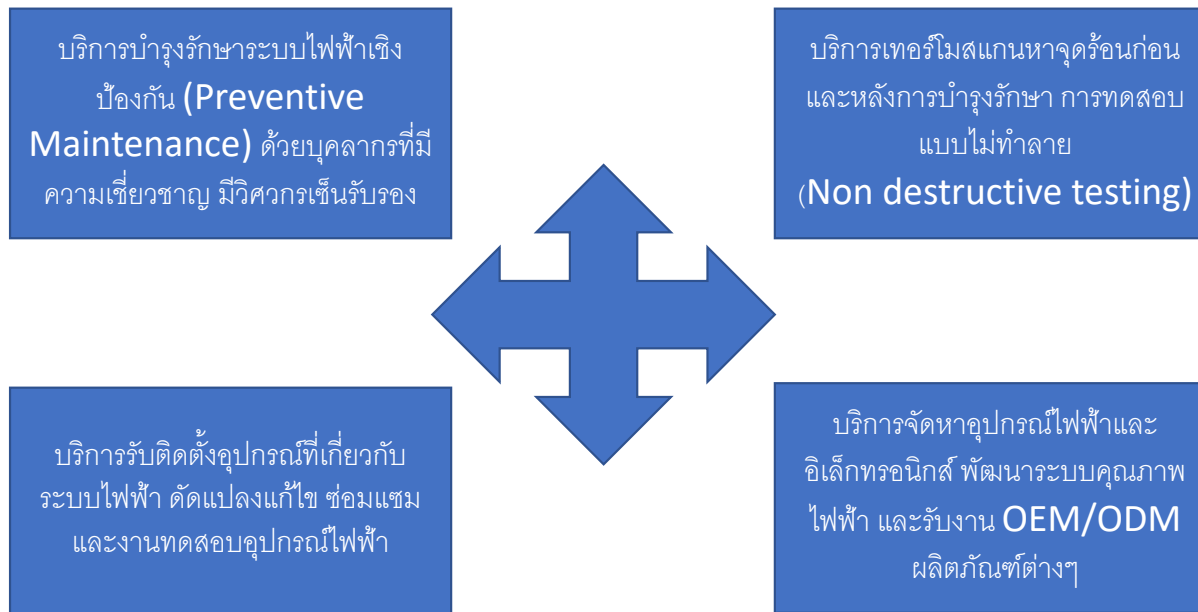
บริการบำรุงรักษาระบบไฟฟ้าเชิงป้องกัน (Preventive Maintenance) ด้วยบุคลากรที่มีความเชี่ยวชาญ มีวิศวกรเซ็นรับรอง

บริการเทอร์โมสแกนหาจุดร้อนก่อนและหลังการบำรุงรักษา การทดสอบแบบไม่ทำลาย (Non destructive testing)

บริการรับติดตั้งอุปกรณ์ที่เกี่ยวกับระบบไฟฟ้า ดัดแปลงแก้ไข ซ่อมแซม และงานทดสอบอุปกรณ์ไฟฟ้า

บริการจัดหาอุปกรณ์ไฟฟ้าและอิเล็กทรอนิกส์ พัฒนาระบบคุณภาพไฟฟ้า และรับงาน OEM/ODM ผลิตภัณฑ์ต่างๆ